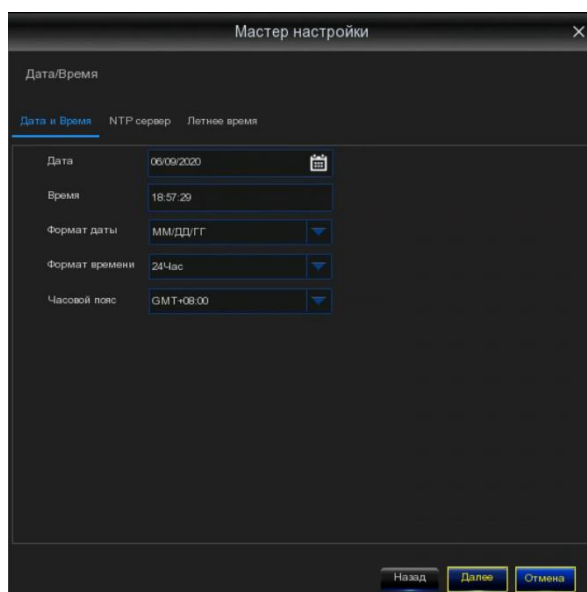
Мастер настройки

Дата/Время

Дата и Время NTP сервер Летнее время

| Дата | 06/09/2020 |
|---|---|
| Время | 18:57:29 |
| Формат даты | ММ/ДД/ГГ |
| Формат времени | 24Час |
| Часовой пояс | GMT+08:00 |

Назад Далее Отмена